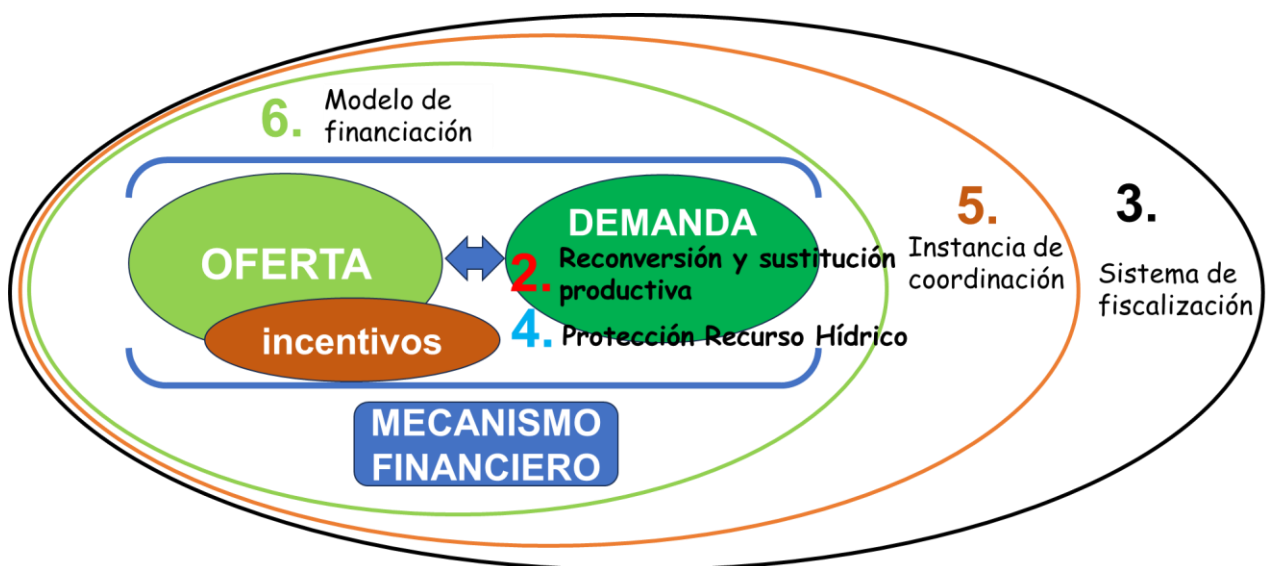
6. Modelo de financiación

OFERTA

incentivos

DEMANDA

2. Reconversión y sustitución productiva

4. Protección Recurso Hídrico

5. Instancia de coordinación

3. Sistema de fiscalización

MECANISMO FINANCIERO